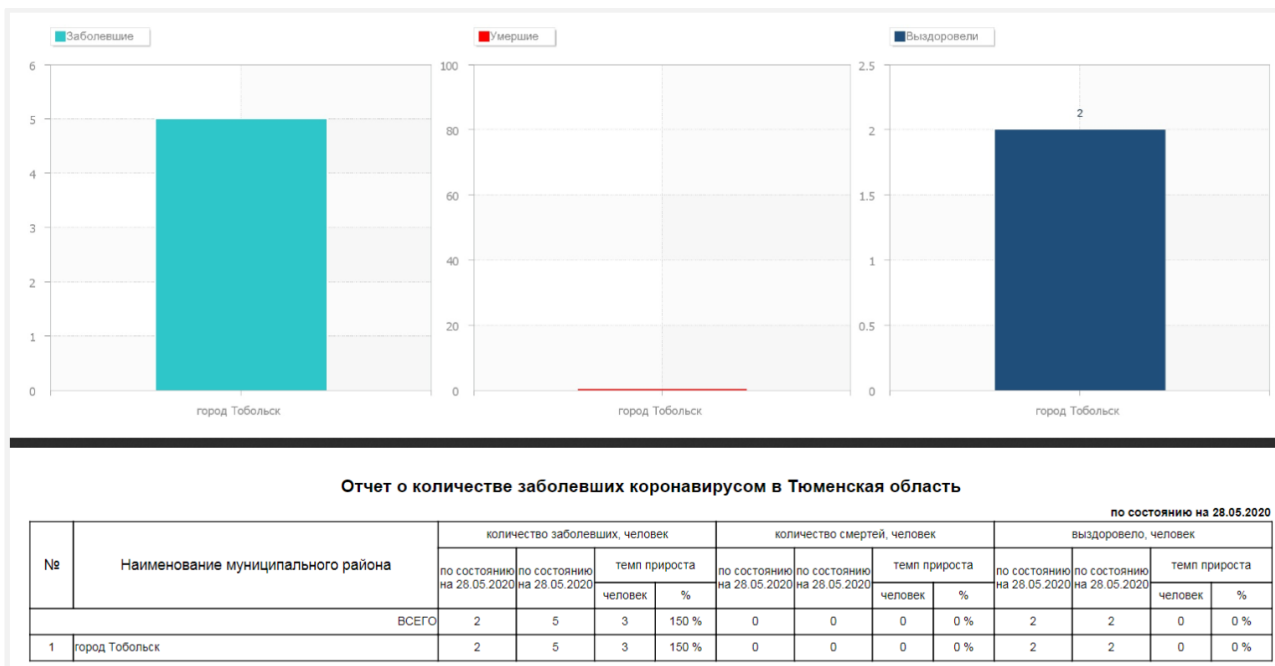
Заболевшие

6
5
4
3
2
1
0

город Тобольск

Умершие

100
80
60
40
20
0

город Тобольск

Выздоровели

2.5
2
1.5
1
0.5
0

2

город Тобольск

Отчет о количестве заболевших коронавирусом в Тюменская область

по состоянию на 28.05.2020

| № | Наименование муниципального района | количество заболевших, человек | | | | количество смертей, человек | | | | выздоровело, человек | | | |
|---|---|---|---|---|---|---|---|---|---|---|---|---|---|
| | | по состоянию на 28.05.2020 | по состоянию на 28.05.2020 | темп прироста | | по состоянию на 28.05.2020 | по состоянию на 28.05.2020 | темп прироста | | по состоянию на 28.05.2020 | по состоянию на 28.05.2020 | темп прироста | |
| | | | | человек | % | | | человек | % | | | человек | % |
| | ВСЕГО | 2 | 5 | 3 | 150 % | 0 | 0 | 0 | 0 % | 2 | 2 | 0 | 0 % |
| 1 | город Тобольск | 2 | 5 | 3 | 150 % | 0 | 0 | 0 | 0 % | 2 | 2 | 0 | 0 % |